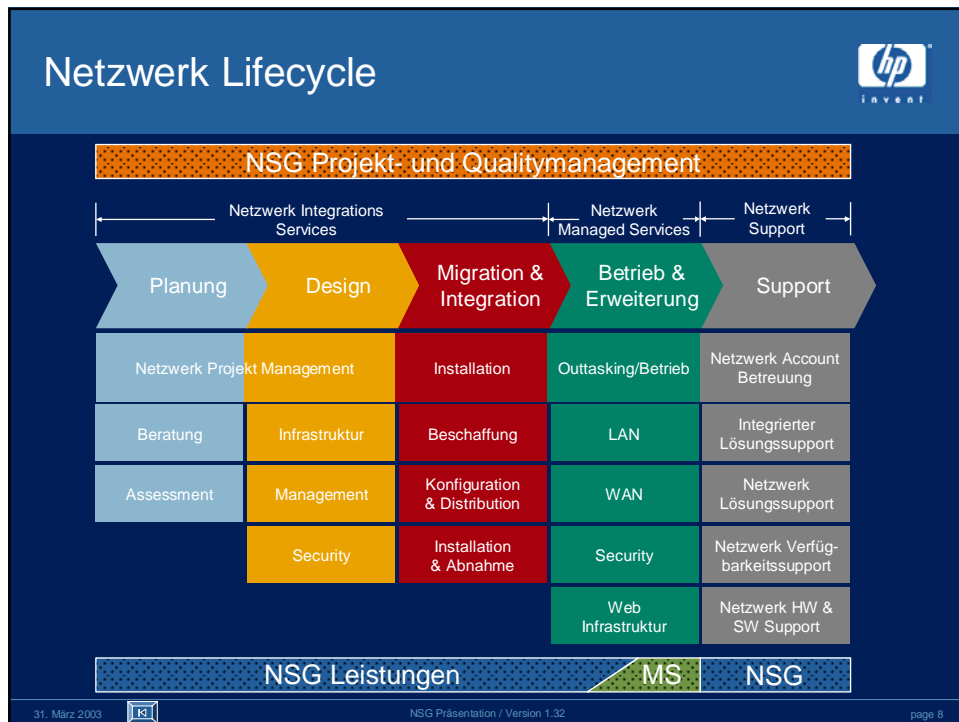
Netzwerk Lifecycle

hp invent

NSG Projekt- und Qualitymanagement

Netzwerk Integrations Services

Netzwerk Managed Services

Netzwerk Support

Planung

Design

Migration & Integration

Betrieb & Erweiterung

Support

| Planung | Design | Migration & Integration | Betrieb & Erweiterung | Support |
|---|---|---|---|---|
| Netzwerk Projekt Management | | Installation | Outtasking/Betrieb | Netzwerk Account Betreuung |
| Beratung | Infrastruktur | Beschaffung | LAN | Integrierter Lösungssupport |
| Assessment | Management | Konfiguration & Distribution | WAN | Netzwerk Lösungssupport |
| | Security | Installation & Abnahme | Security | Netzwerk Verfügbarkeitssupport |
| | | | Web Infrastruktur | Netzwerk HW & SW Support |

NSG Leistungen

MS

NSG

31. März 2003

NSG Präsentation / Version 1.32

page 8